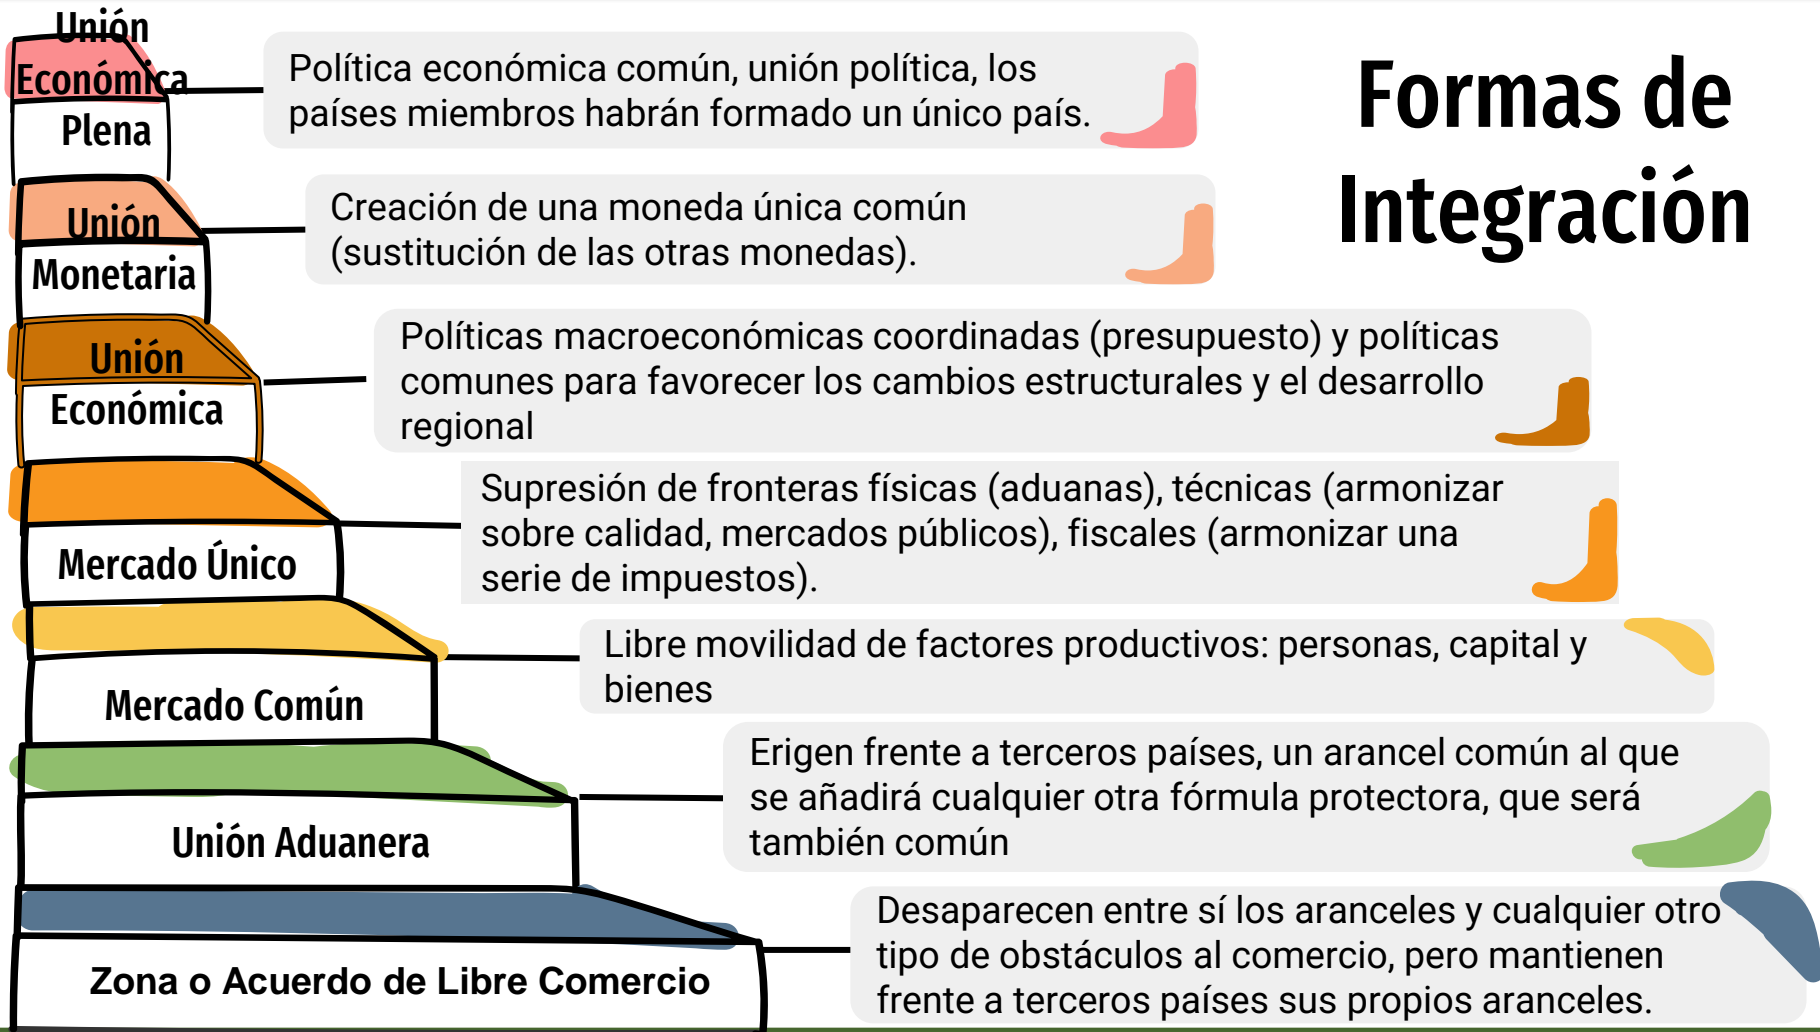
Formas de Integración

Unión Económica Plena

Política económica común, unión política, los países miembros habrán formado un único país.

Unión Monetaria

Creación de una moneda única común (sustitución de las otras monedas).

Unión Económica

Políticas macroeconómicas coordinadas (presupuesto) y políticas comunes para favorecer los cambios estructurales y el desarrollo regional

Mercado Único

Supresión de fronteras físicas (aduanas), técnicas (armonizar sobre calidad, mercados públicos), fiscales (armonizar una serie de impuestos).

Mercado Común

Libre movilidad de factores productivos: personas, capital y bienes

Unión Aduanera

Erigen frente a terceros países, un arancel común al que se añadirá cualquier otra fórmula protectora, que será también común

Zona o Acuerdo de Libre Comercio

Desaparecen entre sí los aranceles y cualquier otro tipo de obstáculos al comercio, pero mantienen frente a terceros países sus propios aranceles.